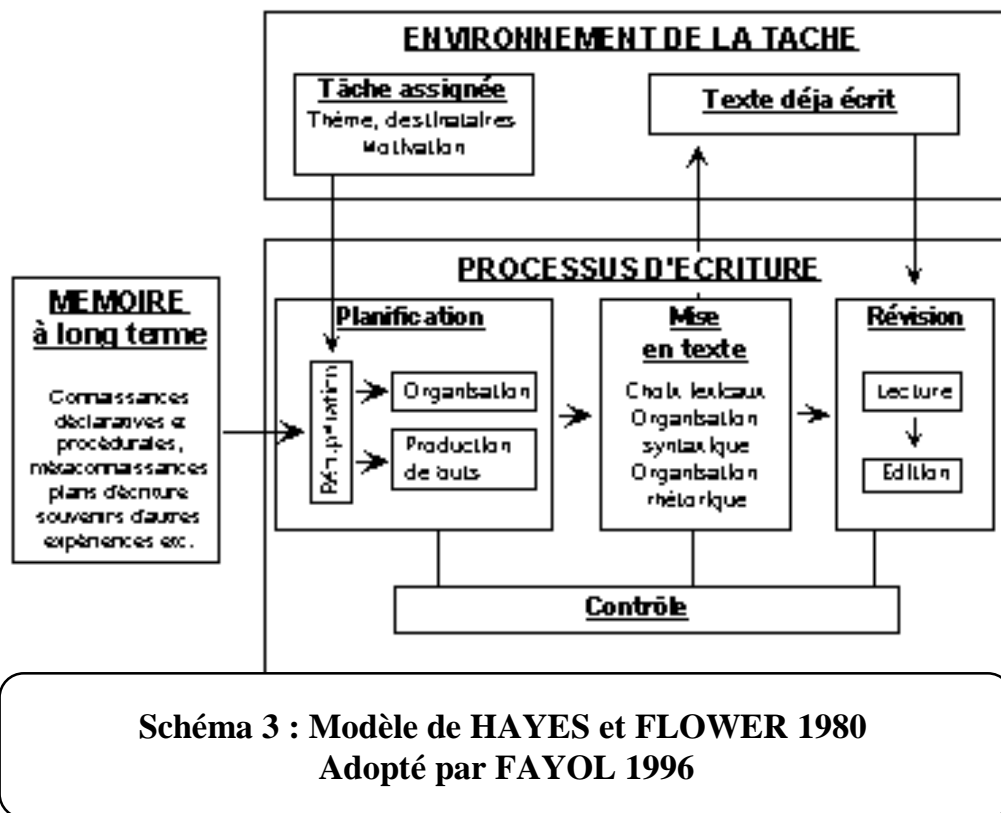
ENVIRONNEMENT DE LA TACHE

Tâche assignée
Thème, destinataires
Motivation

Texte déja écrit

PROCESSUS D'ECRITURE

MEMOIRE
à long terme

Connaissances déclaratives et procédurales, métaconnaissances plans d'écriture souvenirs d'autres expériences etc.

Planification

Récupération

Organisation

Production de buts

Mise en texte

Choix lexicaux
Organisation syntaxique
Organisation rhétorique

Révision

Lecture

Edition

Contrôle

Schéma 3 : Modèle de HAYES et FLOWER 1980
Adopté par FAYOL 1996